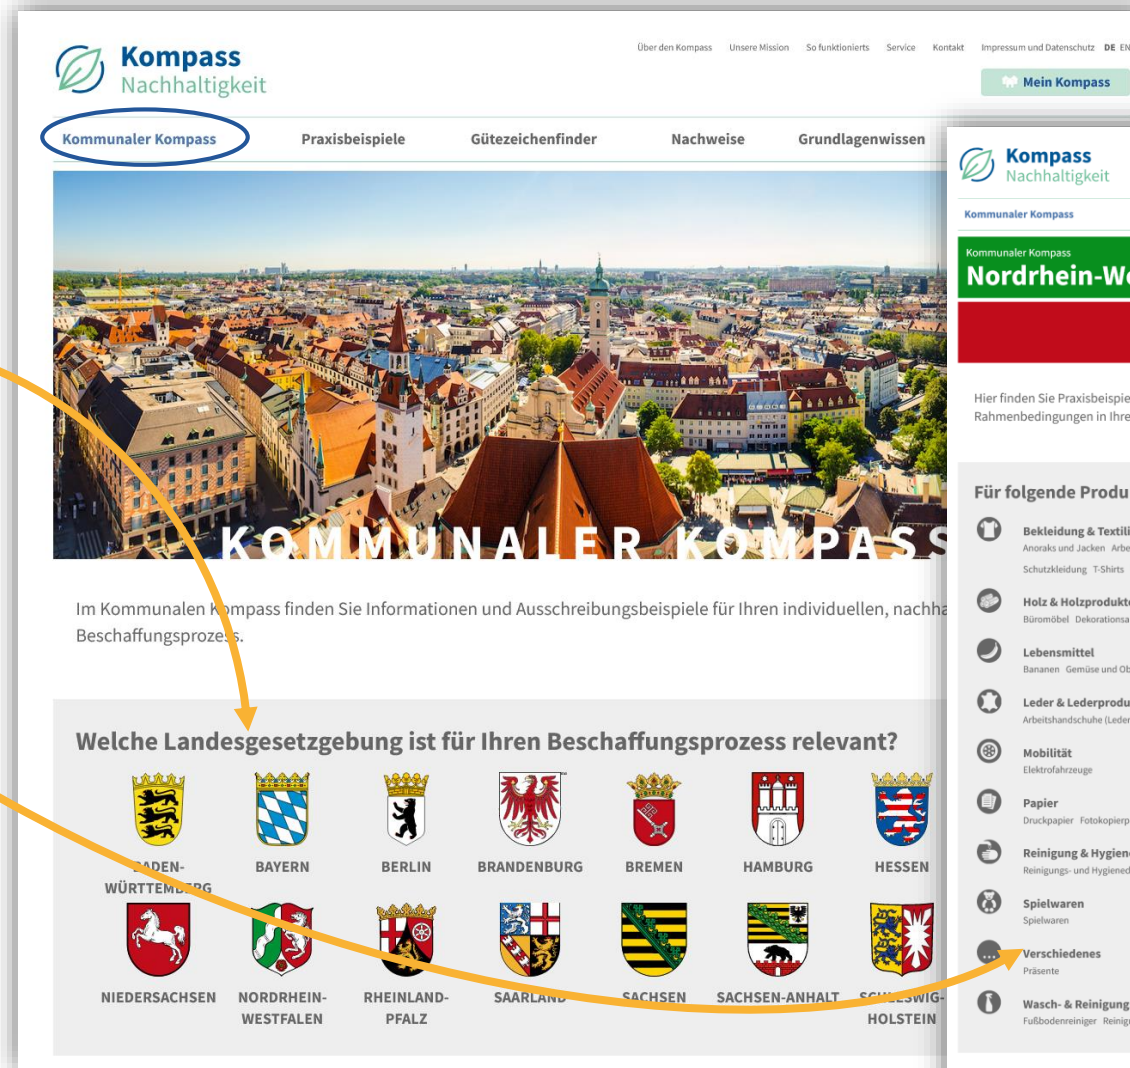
Kompass
Nachhaltigkeit

Über den Kompass Unsere Mission So funktionierts Service Kontakt Impressum und Datenschutz DE EN

Mein Kompass

Kommunaler Kompass Praxisbeispiele Gütezeichenfinder Nachweise Grundlagenwissen

KOMMUNALER KOMPASS

Im Kommunalen Kompass finden Sie Informationen und Ausschreibungsbeispiele für Ihren individuellen, nachha Beschaffungsprozess.

Welche Landesgesetzgebung ist für Ihren Beschaffungsprozess relevant?

BADEN-WÜRTTEMBERG BAYERN BERLIN BRANDENBURG BREMEN HAMBURG HESSEN

NIEDERSACHSEN NORDRHEIN-WESTFALEN RHEINLAND-PFALZ SAARLAND SACHSEN SACHSEN-ANHALT SCHLESWIG-HOLSTEIN

Kompass
Nachhaltigkeit

Kommunaler Kompass

Kommunaler Kompass
Nordrhein-We

Hier finden Sie Praxisbeispie
Rahmenbedingungen in Ihre

Für folgende Produ

Bekleidung & Textili
Anoraks und Jacken Arbe
Schutzkleidung T-Shirts

Holz & Holzprodukte
Büromöbel Dekorationsa

Lebensmittel
Bananen Gemüse und Ob

Leder & Lederprodu
Arbeitshandschuhe (Leder

Mobilität
Elektrofahrzeuge

Papier
Druckpapier Fotokopierp

Reinigung & Hygiene
Reinigungs- und Hygiened

Spielwaren
Spielwaren

Verschiedenes
Präsente

Wasch- & Reinigung
Fußbodenreiniger Reinig